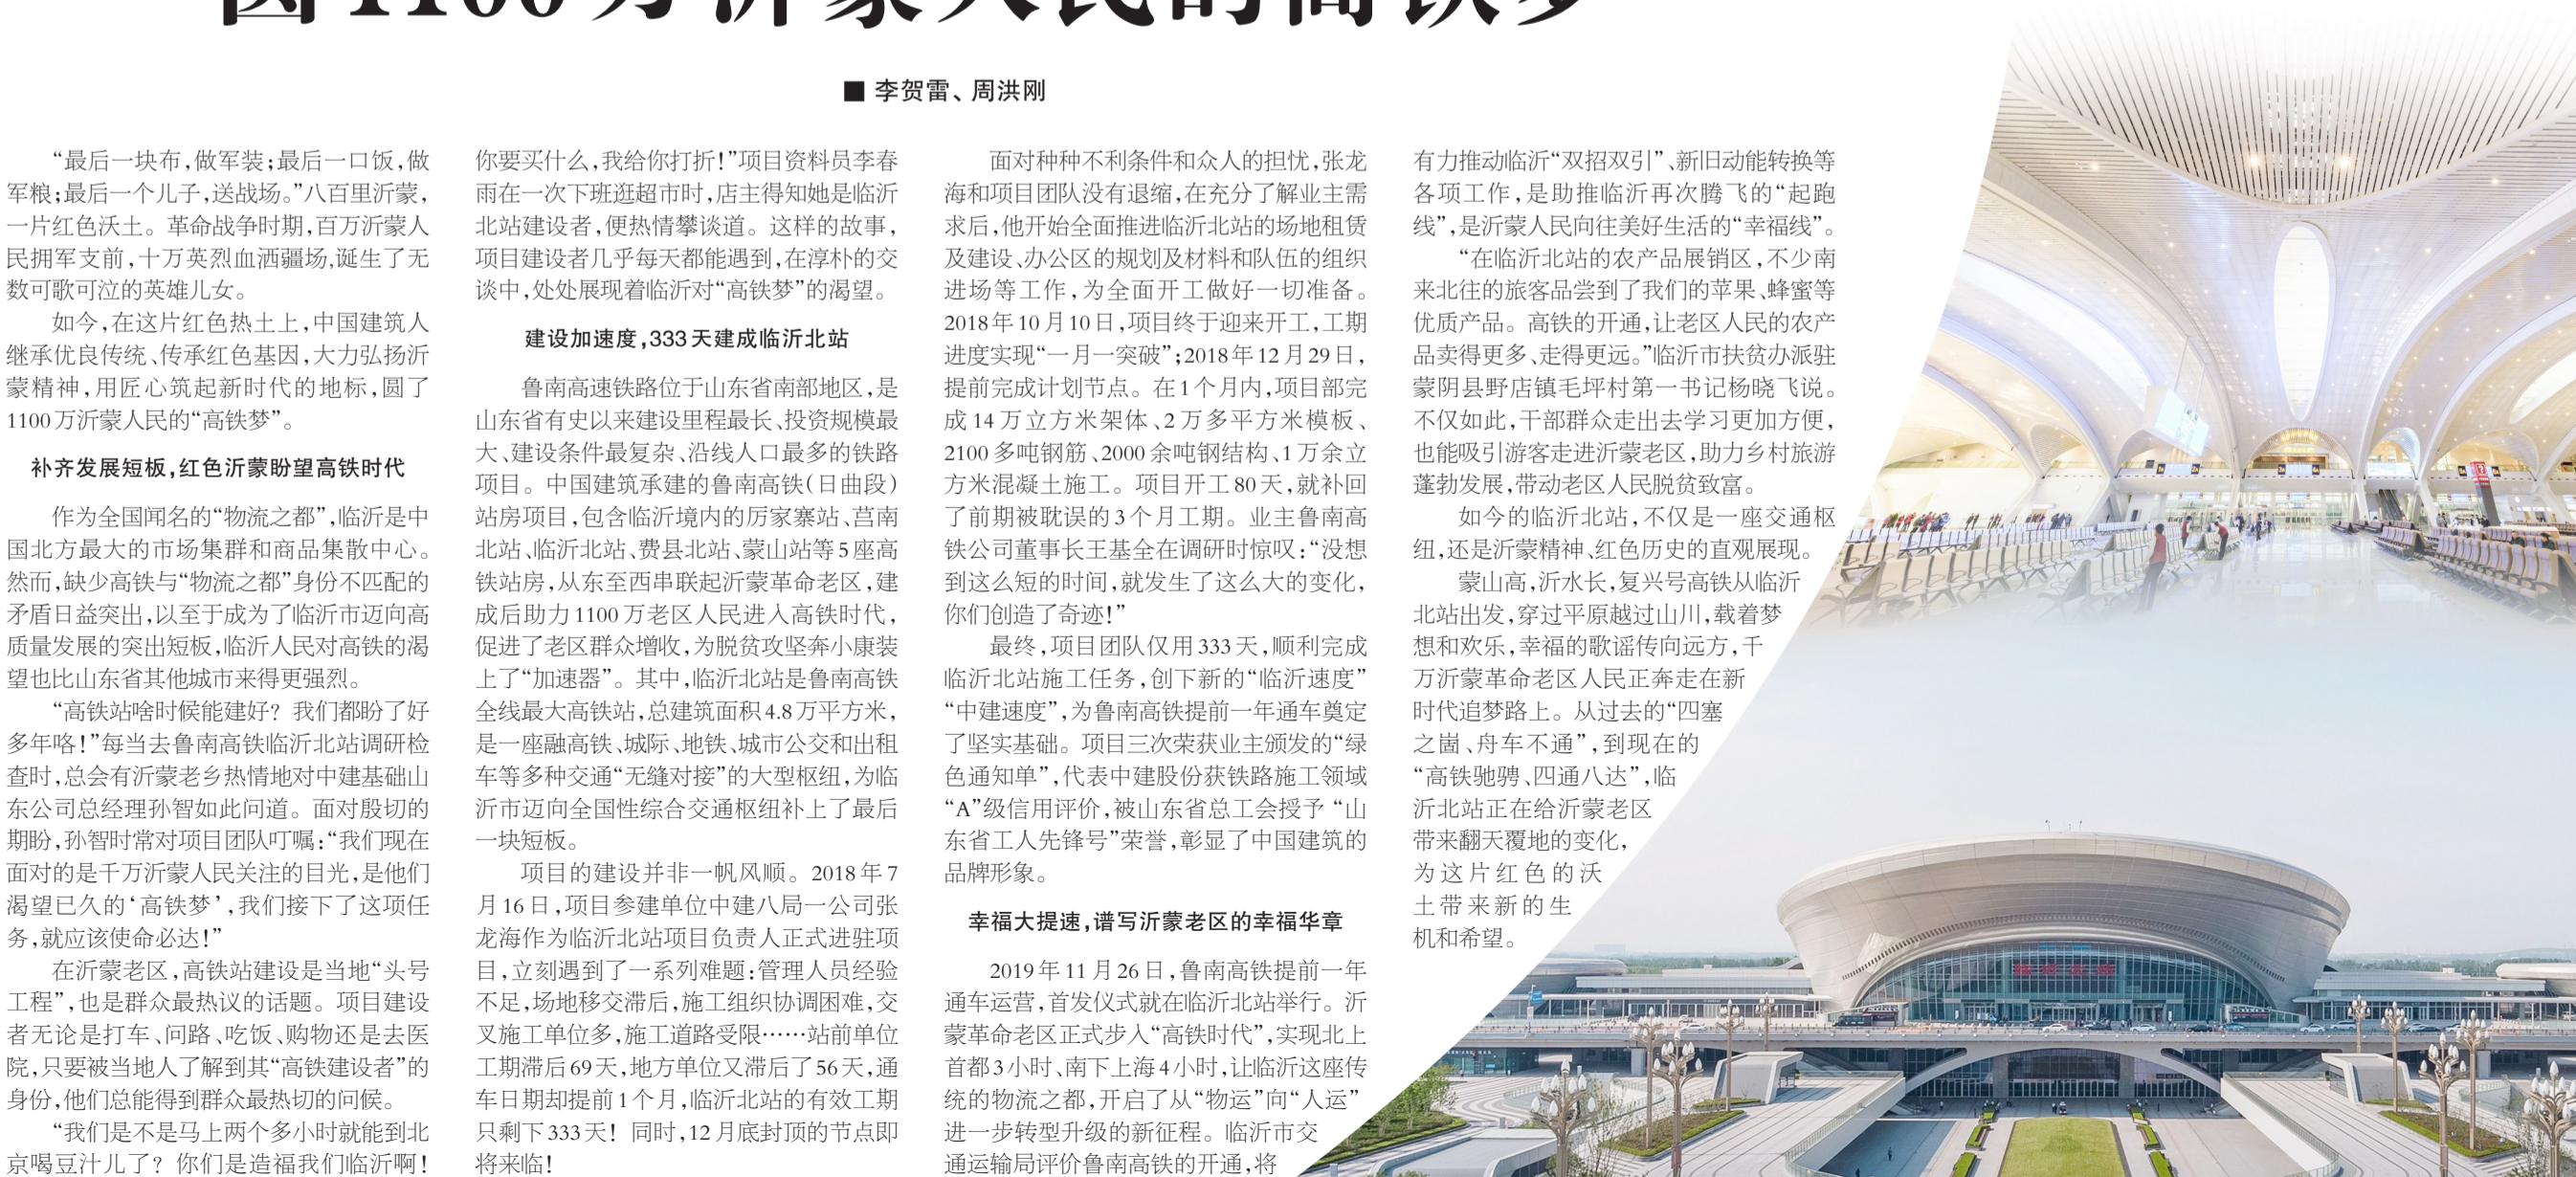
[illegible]

■ 李贺雷、周洪刚

“最后一块布，做军装；最后一口饭，做军粮；最后一个儿子，送战场。”八百里沂蒙，一片红色沃土。革命战争时期，百万沂蒙人民拥军支前，十万英烈血洒疆场，诞生了无数可歌可泣的英雄儿女。

如今，在这片红色热土上，中国建筑人继承优良传统、传承红色基因，大力弘扬沂蒙精神，用匠心筑起新时代的地标，圆了1100万沂蒙人民的“高铁梦”。

补齐发展短板，红色沂蒙盼望高铁时代

作为全国闻名的“物流之都”，临沂是中国北方最大的市场集群和商品集散中心。然而，缺少高铁与“物流之都”身份不匹配的矛盾日益突出，以至于成为了临沂市迈向高质量发展的突出短板，临沂人民对高铁的渴望也比山东省其他城市来得更强烈。

“高铁站啥时候能建好？我们都盼了好多年咯！”每当去鲁南高铁临沂北站调研检查时，总会有沂蒙老乡热情地对中建基础山东公司总经理孙智如此问道。面对殷切的期盼，孙智时常对项目团队叮嘱：“我们现在面对的是千万沂蒙人民关注的目光，是他们渴望已久的‘高铁梦’，我们接下了这项任务，就应该使命必达！”

在沂蒙老区，高铁站建设是当地“头号工程”，也是群众最热议的话题。项目建设者无论是打车、问路、吃饭、购物还是去医院，只要被当地人了解到其“高铁建设者”的身份，他们总能得到群众最热切的问候。

“我们是不是马上两个多小时就能到北京喝豆汁儿了？你们是造福我们临沂啊！你要买什么，我给你打折！”项目资料员李春雨在一次下班逛超市时，店主得知她是临沂北站建设者，便热情攀谈道。这样的故事，项目建设者几乎每天都能遇到，在淳朴的交谈中，处处展现着临沂对“高铁梦”的渴望。

建设加速度，333天建成临沂北站

鲁南高速铁路位于山东省南部地区，是山东省有史以来建设里程最长、投资规模最大、建设条件最复杂、沿线人口最多的铁路项目。中国建筑承建的鲁南高铁（日曲段）站房项目，包含临沂境内的厉家寨站、莒南北站、临沂北站、费县北站、蒙山站等5座高铁站房，从东至西串联起沂蒙革命老区，建成后助力1100万老区人民进入高铁时代，促进了老区群众增收，为脱贫攻坚奔小康装上了“加速器”。其中，临沂北站是鲁南高铁全线最大高铁站，总建筑面积4.8万平方米，是一座融高铁、城际、地铁、城市公交和出租车等多种交通“无缝对接”的大型枢纽，为临沂市迈向全国性综合交通枢纽补上了最后一块短板。

项目的建设并非一帆风顺。2018年7月16日，项目参建单位中建八局一公司张龙海作为临沂北站项目负责人正式进驻项目，立刻遇到了一系列难题：管理人员经验不足，场地移交滞后，施工组织协调困难，交叉施工单位多，施工道路受限……站前单位工期滞后69天，地方单位又滞后了56天，通车日期却提前1个月，临沂北站的有效工期只剩下333天！同时，12月底封顶的节点即将来临！

面对种种不利条件和众人的担忧，张龙海和项目团队没有退缩，在充分了解业主需求后，他开始全面推进临沂北站的场地租赁及建设、办公区的规划及材料和队伍的组织进场等工作，为全面开工做好一切准备。2018年10月10日，项目终于迎来开工，工期进度实现“一月一突破”；2018年12月29日，提前完成计划节点。在1个月内，项目部完成14万立方米架体、2万多平方米模板、2100多吨钢筋、2000余吨钢结构、1万余立方米混凝土施工。项目开工80天，就补回了前期被耽误的3个月工期。业主鲁南高铁公司董事长王基全在调研时惊叹：“没想到这么短的时间，就发生了这么大的变化，你们创造了奇迹！”

最终，项目团队仅用333天，顺利完成临沂北站施工任务，创下新的“临沂速度”“中建速度”，为鲁南高铁提前一年通车奠定了坚实基础。项目三次荣获业主颁发的“绿色通知单”，代表中建股份获铁路施工领域“A”级信用评价，被山东省总工会授予“山东省工人先锋号”荣誉，彰显了中国建筑的品牌形象。

幸福大提速，谱写沂蒙老区的幸福华章

2019年11月26日，鲁南高铁提前一年通车运营，首发仪式就在临沂北站举行。沂蒙革命老区正式步入“高铁时代”，实现北上首都3小时、南下上海4小时，让临沂这座传统的物流之都，开启了从“物运”向“人运”进一步转型升级的新征程。临沂市交通运输局评价鲁南高铁的开通，将有力推动临沂“双招双引”、新旧动能转换等各项工作，是助推临沂再次腾飞的“起跑线”，是沂蒙人民向往美好生活的“幸福线”。

“在临沂北站的农产品展销区，不少南来北往的旅客品尝到了我们的苹果、蜂蜜等优质产品。高铁的开通，让老区人民的农产品卖得更多、走得更远。”临沂市扶贫办派驻蒙阴县野店镇毛坪村第一书记杨晓飞说。不仅如此，干部群众走出去学习更加方便，也能吸引游客走进沂蒙老区，助力乡村旅游蓬勃发展，带动老区人民脱贫致富。

如今的临沂北站，不仅是一座交通枢纽，还是沂蒙精神、红色历史的直观展现。

蒙山高，沂水长，复兴号高铁从临沂北站出发，穿过平原越过山川，载着梦想和欢乐，幸福的歌谣传向远方，千万沂蒙革命老区人民正奔走在新时代追梦路上。从过去的“四塞之崮、舟车不通”，到现在的“高铁驰骋、四通八达”，临沂北站正在给沂蒙老区带来翻天覆地的变化，为这片红色的沃土带来新的生机和希望。